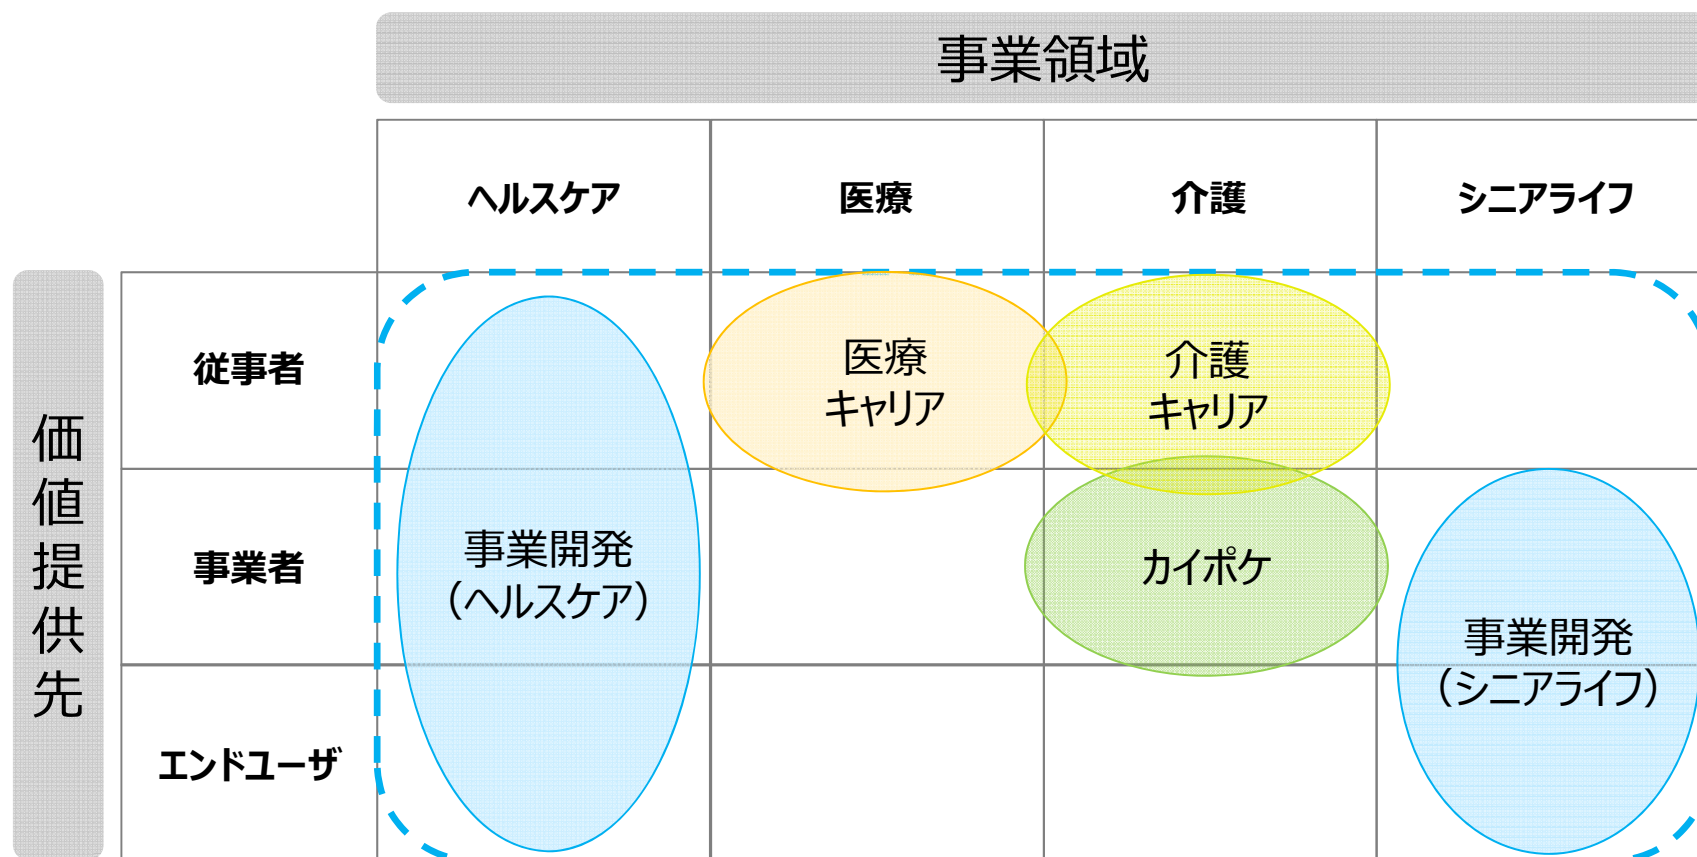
事業領域

| | ヘルスケア | 医療 | 介護 | シニアライフ |
|---|---|---|---|---|
| 従事者 | | | | |
| 事業者 | | | | |
| エンドユーザ | | | | |

価値提供先

医療キャリア

介護キャリア

事業開発（ヘルスケア）

カイポケ

事業開発（シニアライフ）